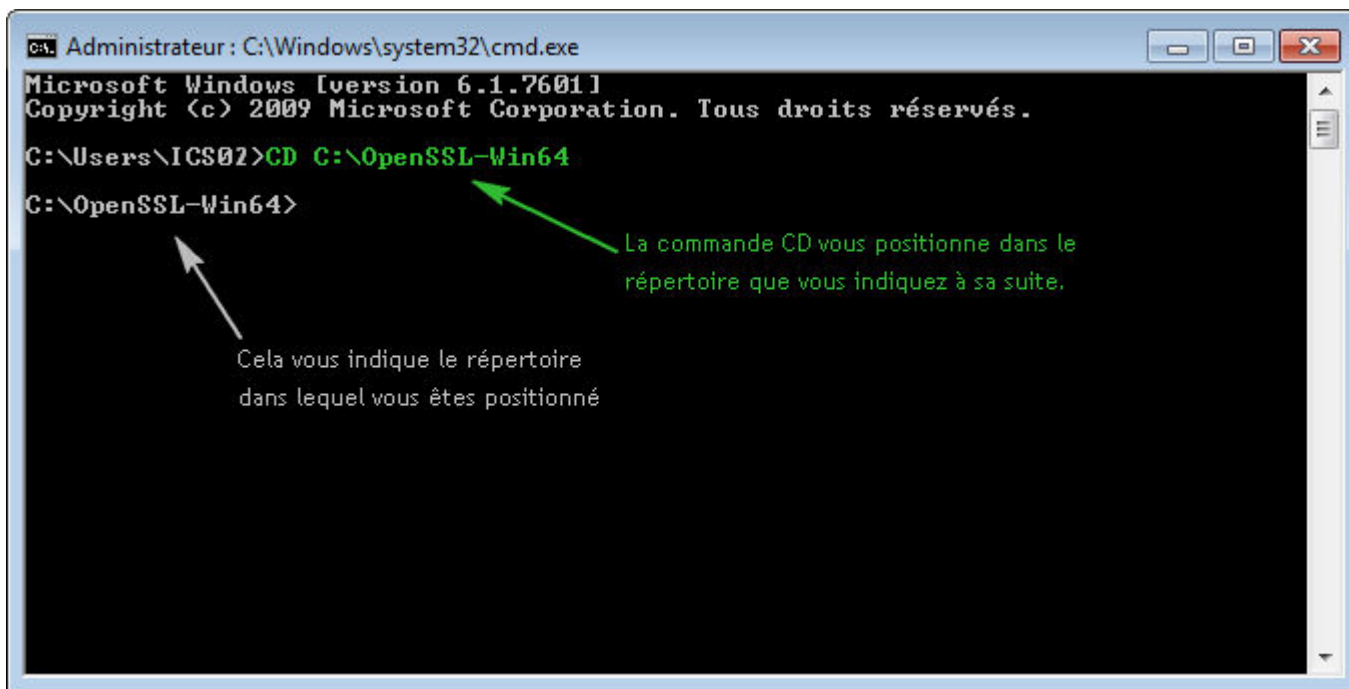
Administrateur : C:\Windows\system32\cmd.exe

Microsoft Windows [version 6.1.7601]
Copyright (c) 2009 Microsoft Corporation. Tous droits réservés.

C:\Users\ICS02>CD C:\OpenSSL-Win64

C:\OpenSSL-Win64>

La commande CD vous positionne dans le répertoire que vous indiquez à sa suite.

Cela vous indique le répertoire dans lequel vous êtes positionné